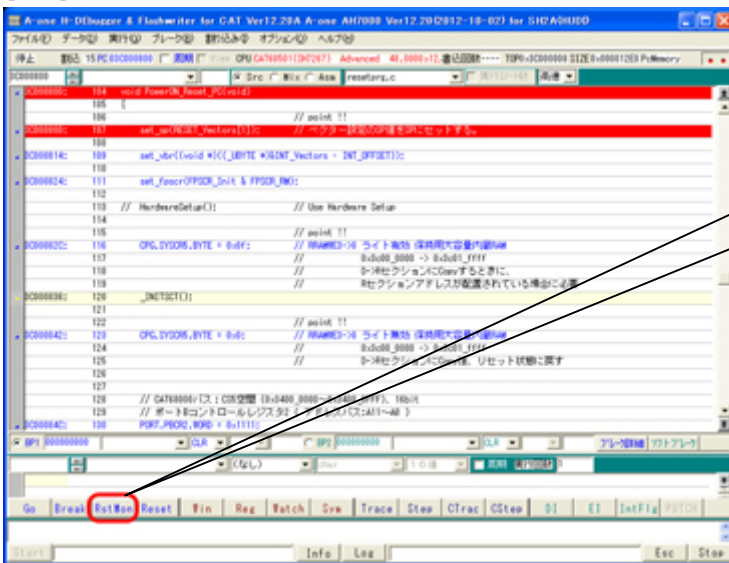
A-one H-DEbugger & Flashwriter for CAT Ver12.20A A-one AH7000 Ver12.20(2012-10-02) for SH2A0HUDO

ファイル(F) データ(D) 実行(R) ブレーク(B) 割込み(I) オプション(O) ヘルプ(H)

停止 割込 15 PC 0C000000 □ 周期 □ View CPU CAT68501(SH7267) Advanced 48.0000x12.書込回数---- TOP0x0C000000 SIZE0x000012E0 PcMemory

0C000000 ● Src ○ Mix ○ Asm resetprg.c □ 実行ロード時 高速

0C00000C: 104 void PowerON_Reset_PC(void)
105 {
106 // point !!
0C00000E: 107 set_vbr(RESET_Vectors[1]); // ベクター設定のSP値をSPにセットする。
108
0C000014: 109 set_vbr((void *)((_UBYTE *)&INT_Vectors - INT_OFFSET));
110
0C000024: 111 set_fpscr(FPSCR_Init & FPSCR_RM);
112
113 // HardwareSetup(); // Use Hardware Setup
114
115 // point !!
0C00002C: 116 CPG.SYSCR5.BYTE = 0xdf; // RRAMWE3-)0 ライト無効 保持用大容量内蔵RAM
117 // 0x0c00_0000 -> 0x0c01_ffff
118 // D->Rセクションにcopyするときに、
119 // Rセクションアドレスが配置されている場合に必要
0C000036: 120 _INITSCT();
121
122 // point !!
0C000042: 123 CPG.SYSCR5.BYTE = 0xdc; // RRAMWE3-)0 ライト無効 保持用大容量内蔵RAM
124 // 0x0c00_0000 -> 0x0c01_ffff
125 // D->Rセクションにcopy後、リセット状態に戻す
126
127
128 // CAT68000バス：CS0空間 (0x0400_0000~0x0400_0FFF), 16bit
129 // ポートBコントロールレジスタ3 ( すまレスバス:A11~A0 )
0C00004C: 130 PORT.PBCR2.WORD = 0x1111;

BP1 00000000 CLR ○ BP2 00000000 CLR ブレーク詳細 ソフトブレーク

(なし) char 1の値 □ 周期

Go Break RstMon Reset Win Reg Watch Sym Trace Step CTrac CStep DI EI IntFlg PSTCH

Start Info Log Esc Stop